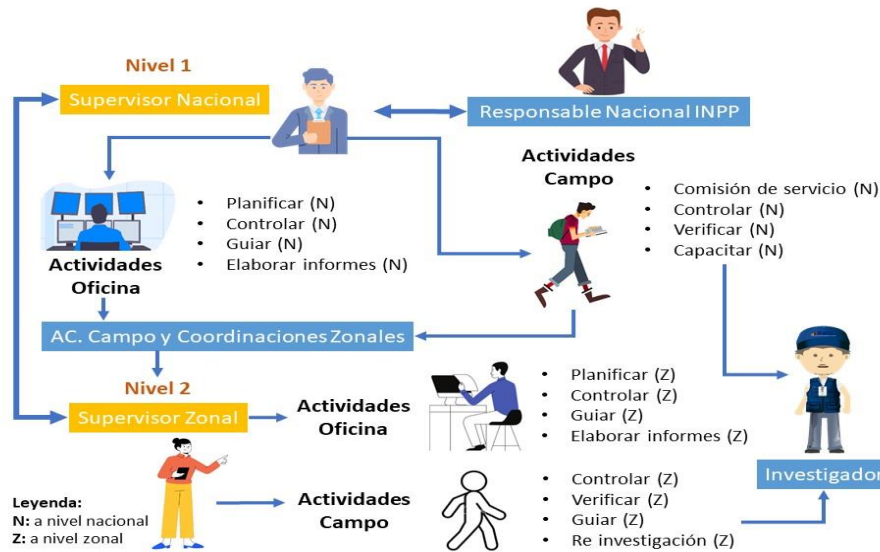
Nivel 1

Supervisor Nacional

Responsable Nacional INPP

Actividades Campo

- Comisión de servicio (N)
- Controlar (N)
- Verificar (N)
- Capacitar (N)

- Planificar (N)
- Controlar (N)
- Guiar (N)
- Elaborar informes (N)

Actividades Oficina

AC. Campo y Coordinaciones Zonales

Nivel 2

Supervisor Zonal

Actividades Oficina

- Planificar (Z)
- Controlar (Z)
- Guiar (Z)
- Elaborar informes (Z)

Investigador

Leyenda:
N: a nivel nacional
Z: a nivel zonal

Actividades Campo

- Controlar (Z)
- Verificar (Z)
- Guiar (Z)
- Re investigación (Z)